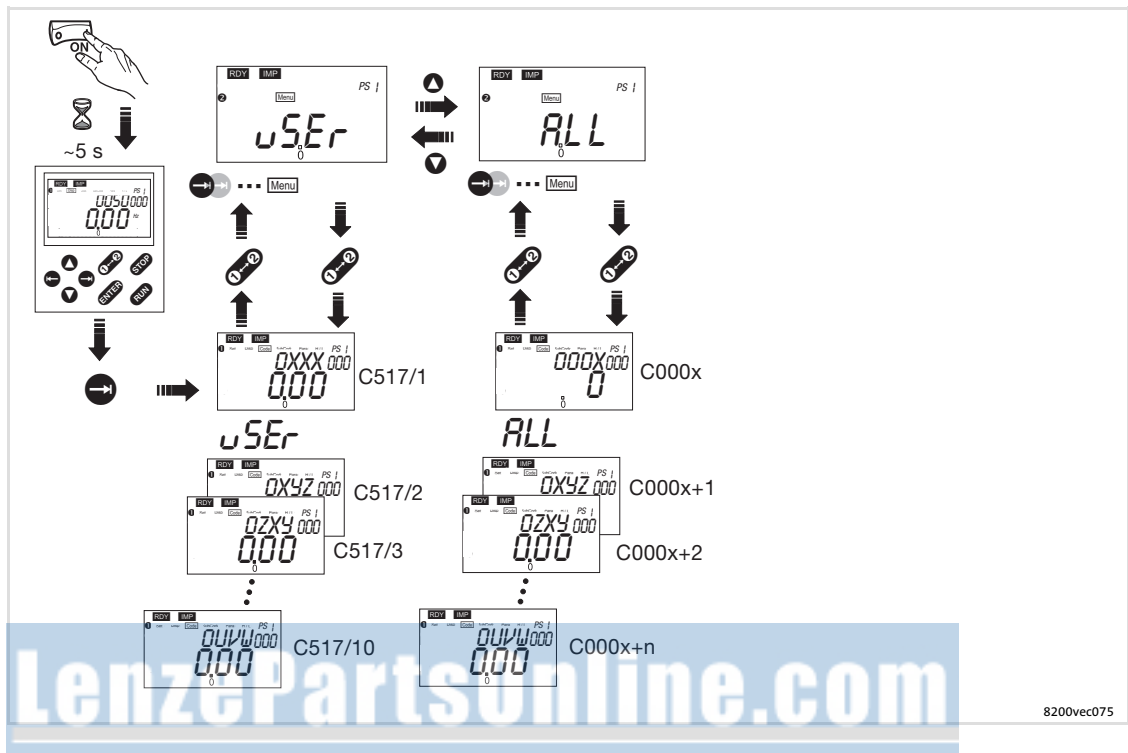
ON

~5 s

RDY IMP
PS
005U000
0.00 Hz

STOP
ENTER
RUN

RDY IMP
PS
Menu
uSEr

RDY IMP
PS
Menu
ALL

Menu

Menu

RDY IMP
Code
PS
0XXX 000
0.00
C517/1

RDY IMP
Code
PS
000X 000
0
C000x

uSEr

ALL

RDY IMP
Code
PS
0XYZ 000
C517/2

RDY IMP
Code
PS
0ZXY 000
0.00
C517/3

RDY IMP
Code
PS
0XYZ 000
C000x+1

RDY IMP
Code
PS
0ZXY 000
0.00
C000x+2

RDY IMP
Code
PS
0UVW 000
0.00
C517/10

RDY IMP
Code
PS
0UVW 000
0.00
C000x+n

LenzePartsonline.com

8200vec075